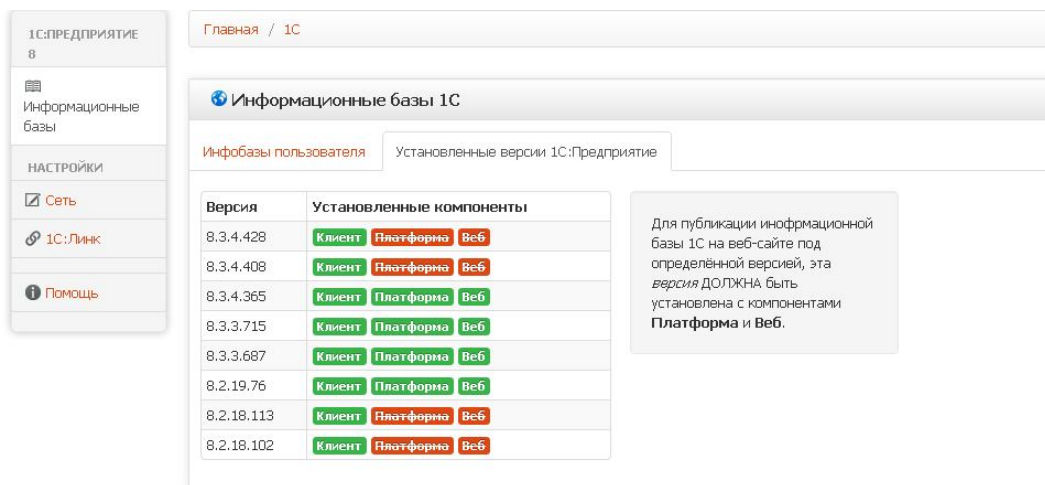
1С:ПРЕДПРИЯТИЕ 8

Информационные базы

НАСТРОЙКИ

Сеть

1С:Линк

Помощь

Главная / 1С

Информационные базы 1С

Инфобазы пользователя | Установленные версии 1С:Предприятие

| Версия | Установленные компоненты |
|---|---|
| 8.3.4.428 | Клиент ~~Платформа~~ Веб |
| 8.3.4.408 | Клиент ~~Платформа~~ Веб |
| 8.3.4.365 | Клиент Платформа Веб |
| 8.3.3.715 | Клиент Платформа Веб |
| 8.3.3.687 | Клиент Платформа Веб |
| 8.2.19.76 | Клиент Платформа Веб |
| 8.2.18.113 | Клиент ~~Платформа~~ Веб |
| 8.2.18.102 | Клиент ~~Платформа~~ Веб |

Для публикации иноформационной базы 1С на веб-сайте под определённой версией, эта *версия* ДОЛЖНА быть установлена с компонентами **Платформа** и **Веб**.